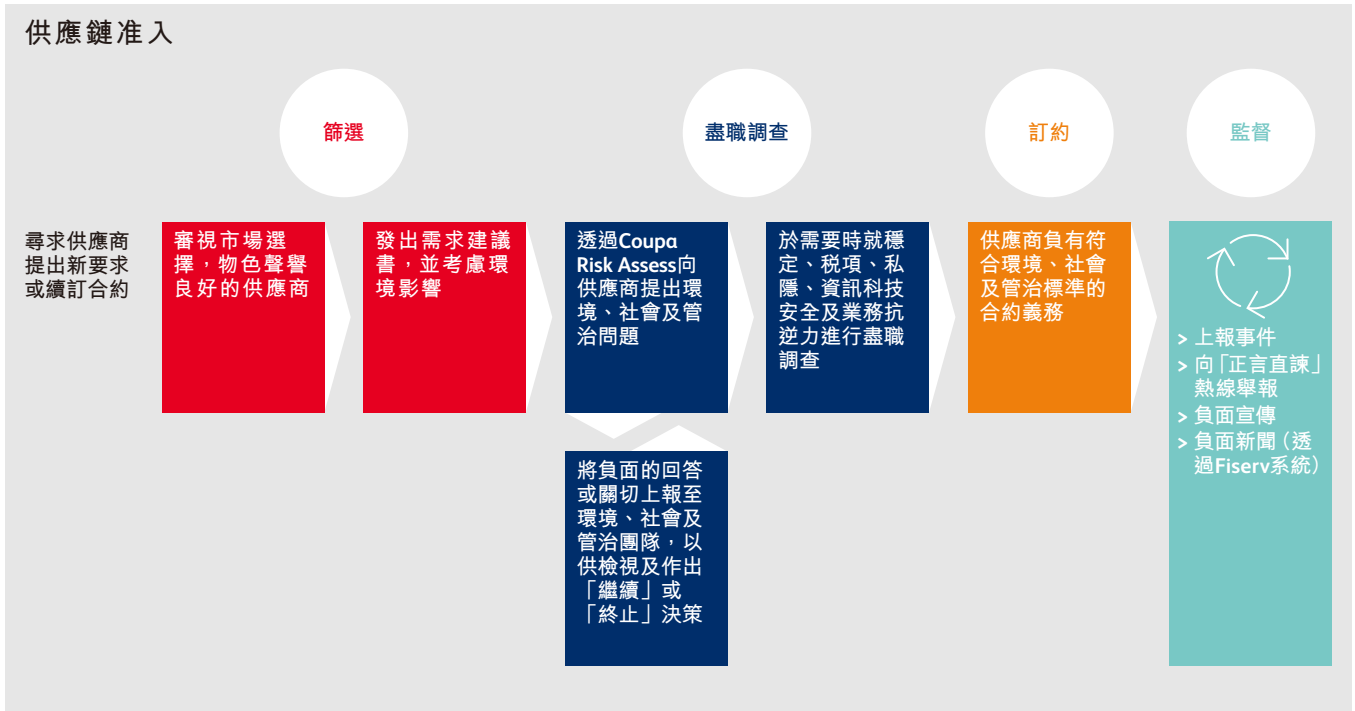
供應鏈准入

篩選

盡職調查

訂約

監督

尋求供應商提出新要求或續訂合約

審視市場選擇，物色聲譽良好的供應商

發出需求建議書，並考慮環境影響

透過Coupa Risk Assess向供應商提出環境、社會及管治問題

於需要時就穩定、稅項、私隱、資訊科技安全及業務抗逆力進行盡職調查

供應商負有符合環境、社會及管治標準的合約義務

> 上報事件
> 向「正言直諫」熱線舉報
> 負面宣傳
> 負面新聞（透過Fiserv系統）

將負面的回答或關切上報至環境、社會及管治團隊，以供檢視及作出「繼續」或「終止」決策